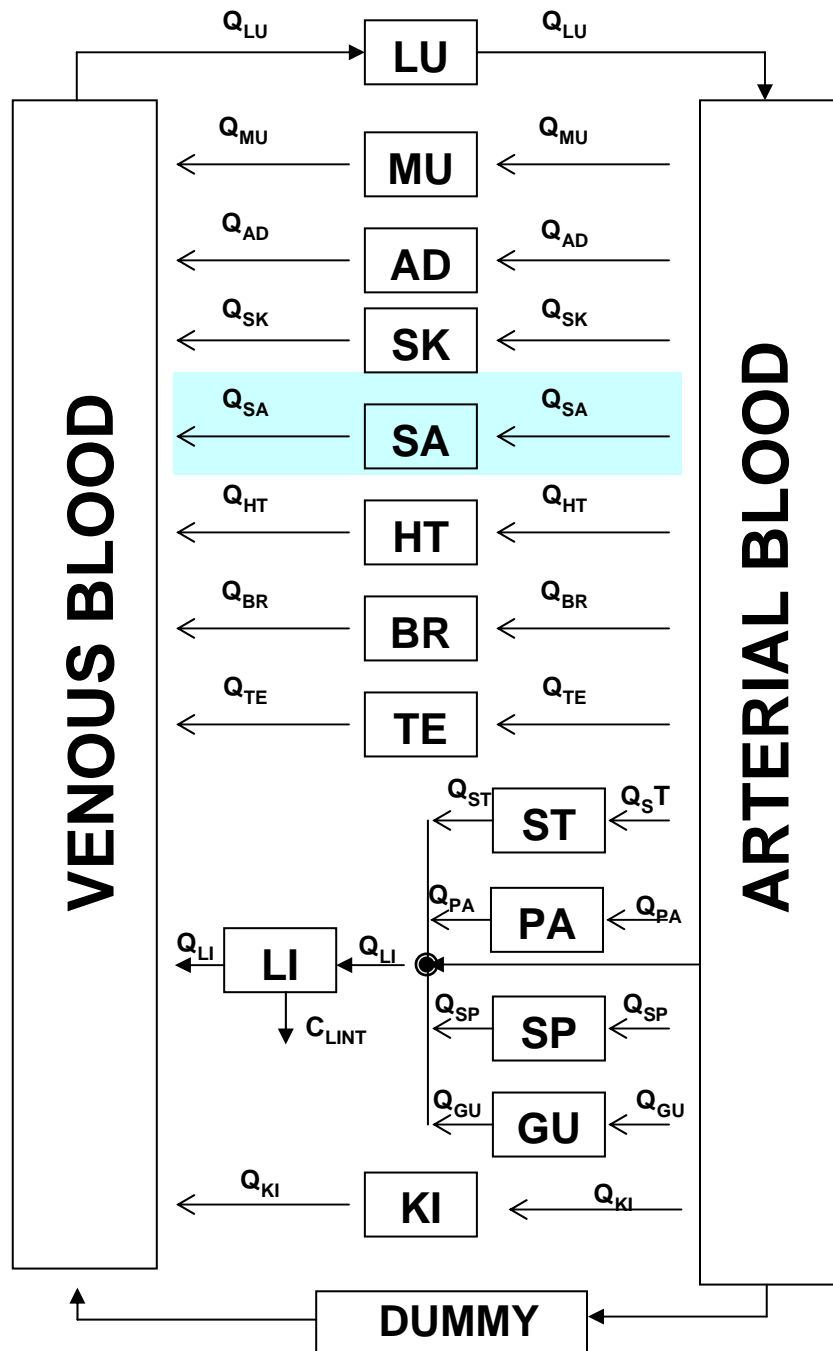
$Q_{LU}$ LU $Q_{LU}$

$Q_{MU}$ MU $Q_{MU}$

$Q_{AD}$ AD $Q_{AD}$

$Q_{SK}$ SK $Q_{SK}$

$Q_{SA}$ SA $Q_{SA}$

$Q_{HT}$ HT $Q_{HT}$

$Q_{BR}$ BR $Q_{BR}$

$Q_{TE}$ TE $Q_{TE}$

$Q_{ST}$ ST $Q_{S}T$

$Q_{PA}$ PA $Q_{PA}$

$Q_{LI}$ LI $Q_{LI}$

$C_{LINT}$

$Q_{SP}$ SP $Q_{SP}$

$Q_{GU}$ GU $Q_{GU}$

$Q_{KI}$ KI $Q_{KI}$

VENOUS BLOOD

ARTERIAL BLOOD

DUMMY